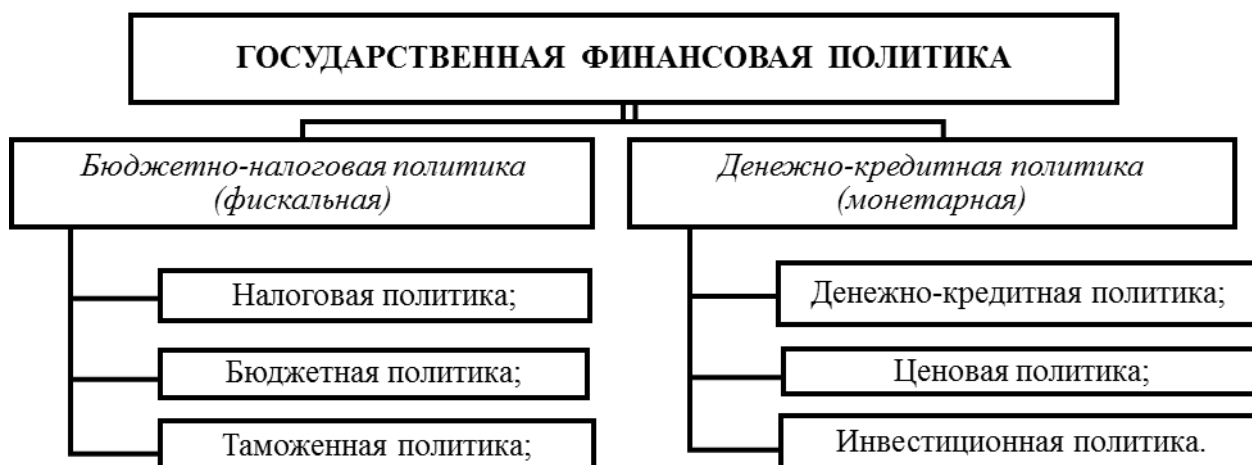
ГОСУДАРСТВЕННАЯ ФИНАНСОВАЯ ПОЛИТИКА

Бюджетно-налоговая политика (фискальная)

Налоговая политика;

Бюджетная политика;

Таможенная политика;

Денежно-кредитная политика (монетарная)

Денежно-кредитная политика;

Ценовая политика;

Инвестиционная политика.